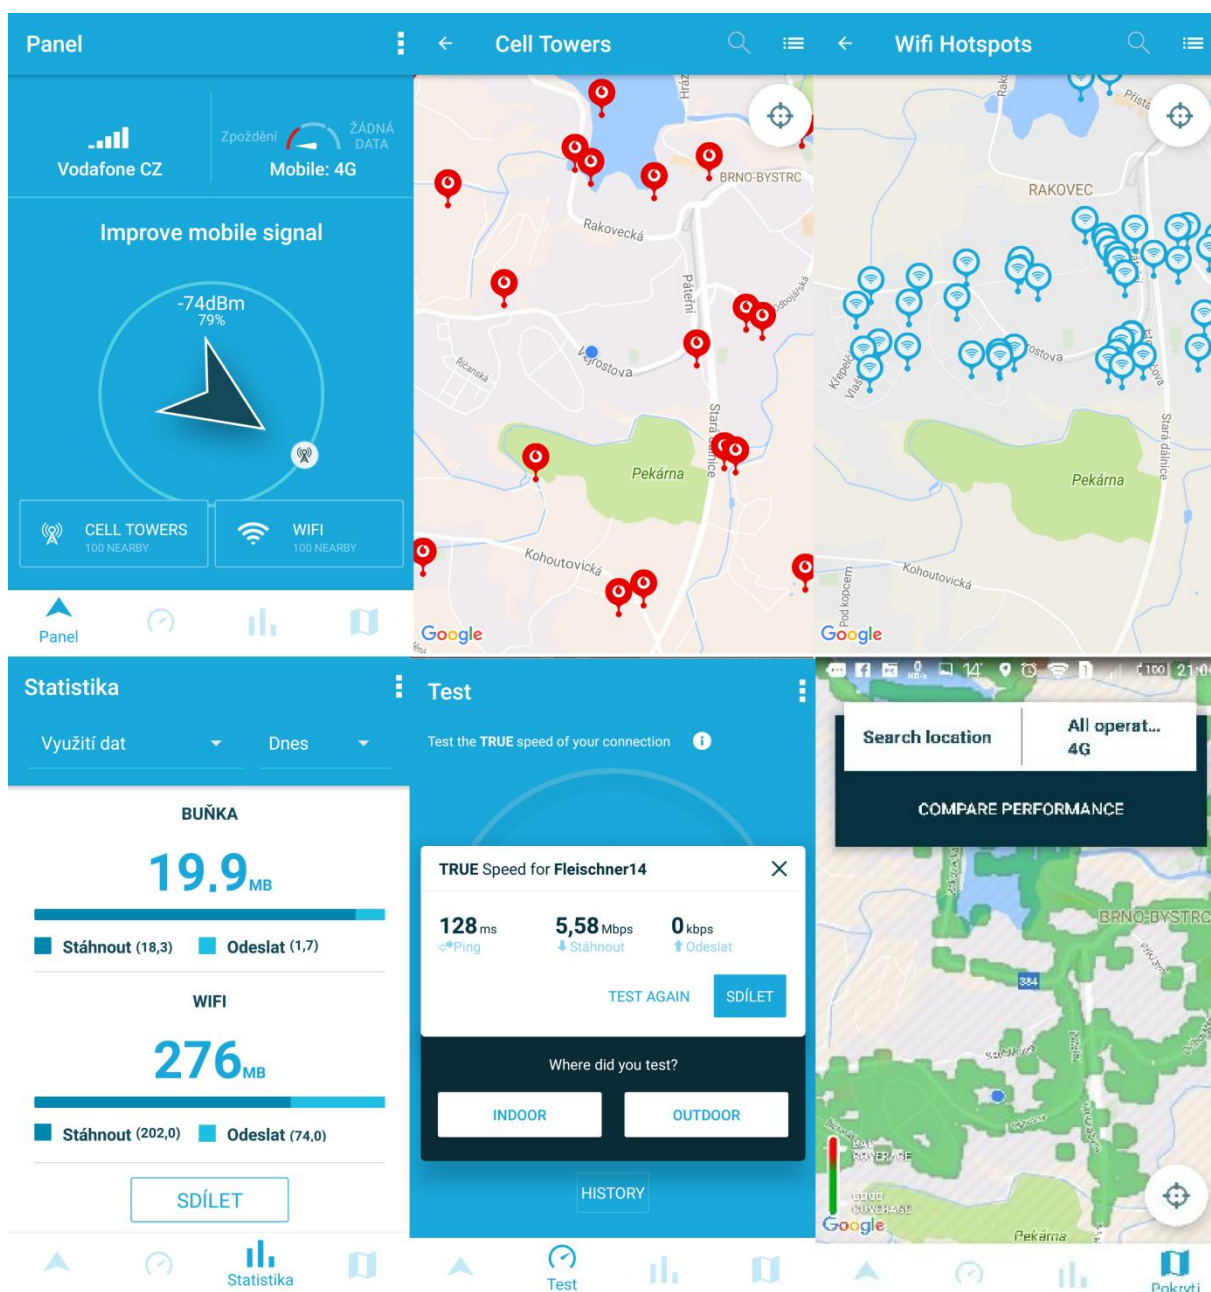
Panel

Vodafone CZ

Zpoždění ŽÁDNÁ DATA

Mobile: 4G

Improve mobile signal

-74dBm
79%

CELL TOWERS
100 NEARBY

WIFI
100 NEARBY

Panel

Cell Towers

BRNO-BYSTRC
Rakovecká
Páteřní
Vejrostova
Říčanská
Pekárna
Stará dálnice
Kohoutovická
Google

Wifi Hotspots

RAKOVEC
Vejrostova
Pekárna
Stará dálnice
Kohoutovická
Pod kopcem
Google

Statistika

Využití dat
Dnes

BUŇKA
19.9 MB
Stáhnout (18,3) Odeslat (1,7)

WIFI
276 MB
Stáhnout (202,0) Odeslat (74,0)

SDÍLET

Statistika

Test

Test the TRUE speed of your connection

TRUE Speed for Fleischner14

128 ms
Ping
5,58 Mbps
Stáhnout
0 kbps
Odeslat

TEST AGAIN
SDÍLET

Where did you test?

INDOOR
OUTDOOR

HISTORY

Test

14° 100 21:0

Search location
All operat...
4G

COMPARE PERFORMANCE

BRNO-BYSTRC
384
Google
Pekárna

Pokrytí